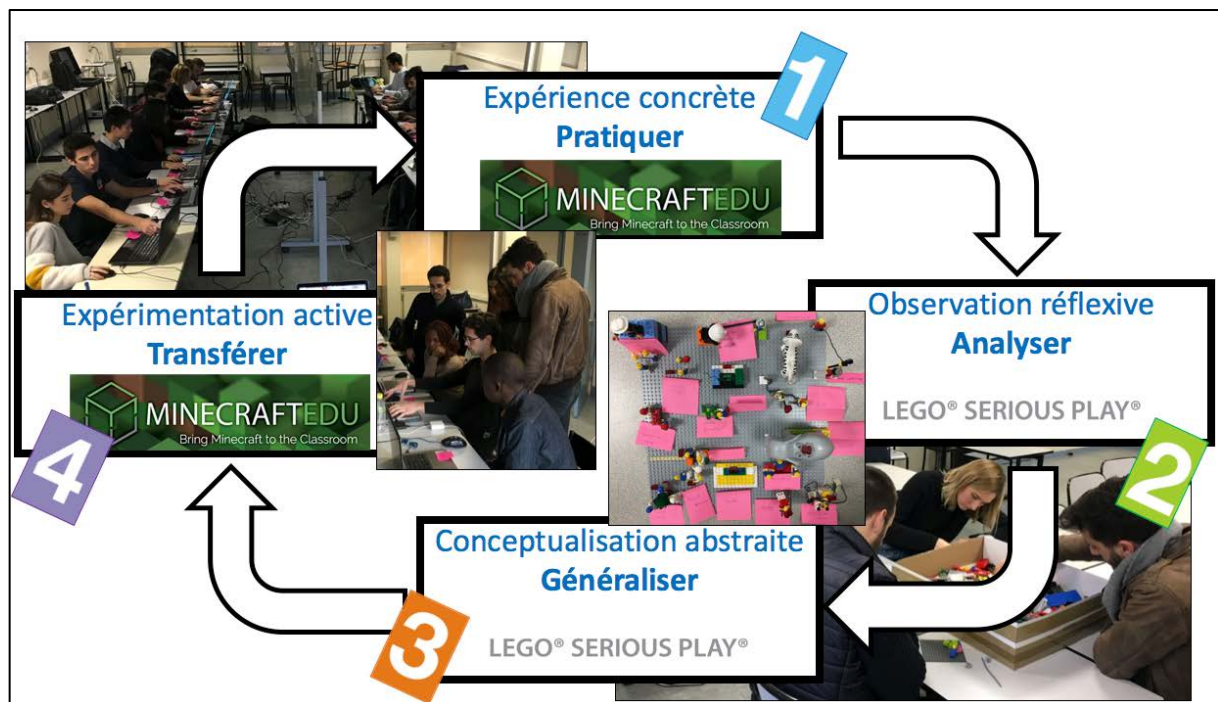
1
Expérience concrète
Pratiquer
MINECRAFTEDU
Bring Minecraft to the Classroom

Observation réflexive
Analyser
LEGO® SERIOUS PLAY®
2

Conceptualisation abstraite
Généraliser
LEGO® SERIOUS PLAY®
3

Expérimentation active
Transférer
MINECRAFTEDU
Bring Minecraft to the Classroom
4